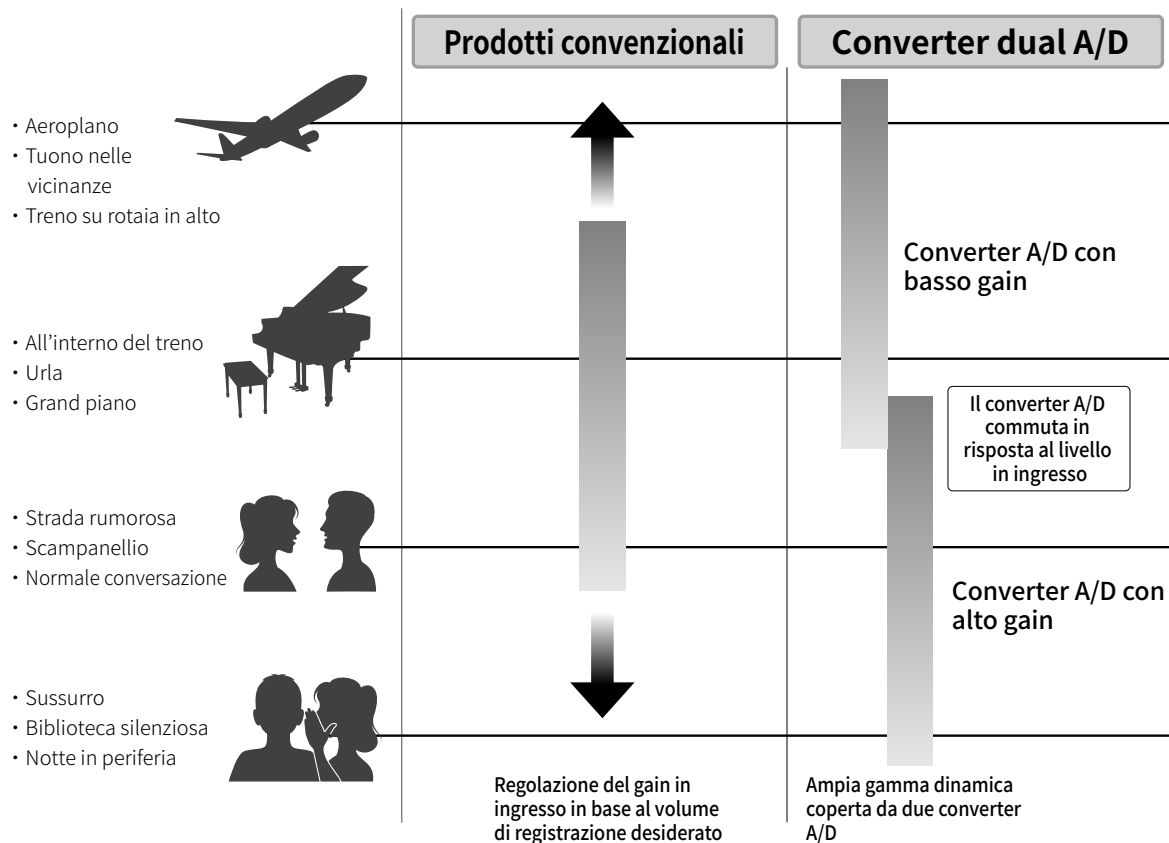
Prodotti convenzionali

Converter dual A/D

・Aeroplano
・Tuono nelle vicinanze
・Treno su rotaia in alto

Converter A/D con basso gain

・All’interno del treno
・Urla
・Grand piano

Il converter A/D commuta in risposta al livello in ingresso

・Strada rumorosa
・Scampanellio
・Normale conversazione

Converter A/D con alto gain

・Sussurro
・Biblioteca silenziosa
・Notte in periferia

Regolazione del gain in ingresso in base al volume di registrazione desiderato

Ampia gamma dinamica coperta da due converter A/D